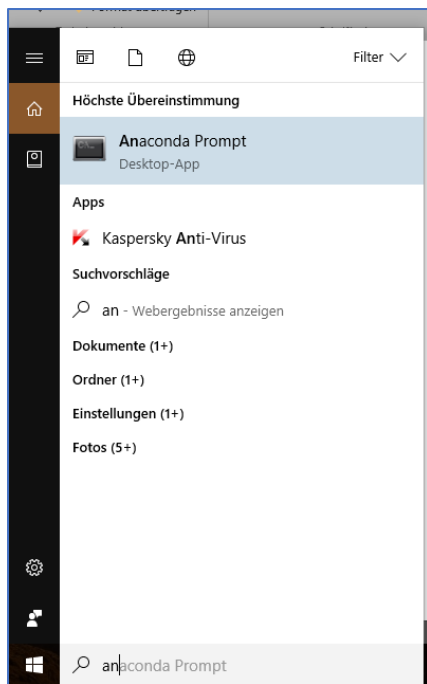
Filter

Höchste Übereinstimmung

Anaconda Prompt
Desktop-App

Apps

Kaspersky Anti-Virus

Suchvorschläge

an - Webergebnisse anzeigen

Dokumente (1+)

Ordner (1+)

Einstellungen (1+)

Fotos (5+)

anaconda Prompt